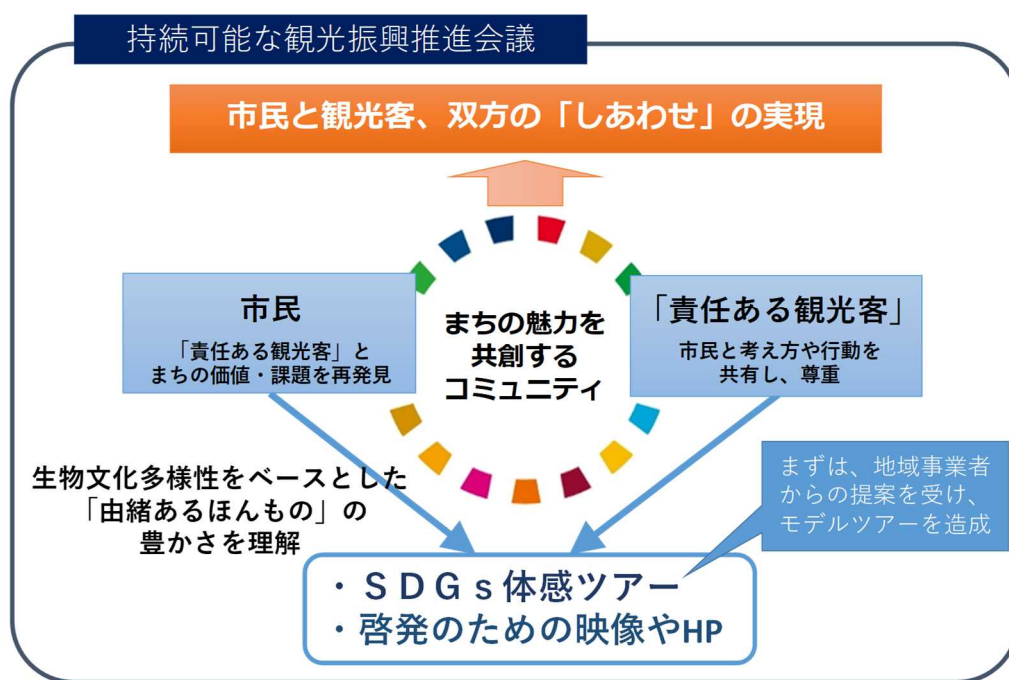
持続可能な観光振興推進会議

市民と観光客、双方の「しあわせ」の実現

市民
「責任ある観光客」と
まちの価値・課題を再発見

まちの魅力を
共創する
コミュニティ

「責任ある観光客」
市民と考え方や行動を
共有し、尊重

生物文化多様性をベースとした
「由緒あるほんもの」の
豊かさを理解

まずは、地域事業者
からの提案を受け、
モデルツアーを造成

・ＳＤＧｓ体感ツアー
・啓発のための映像やHP